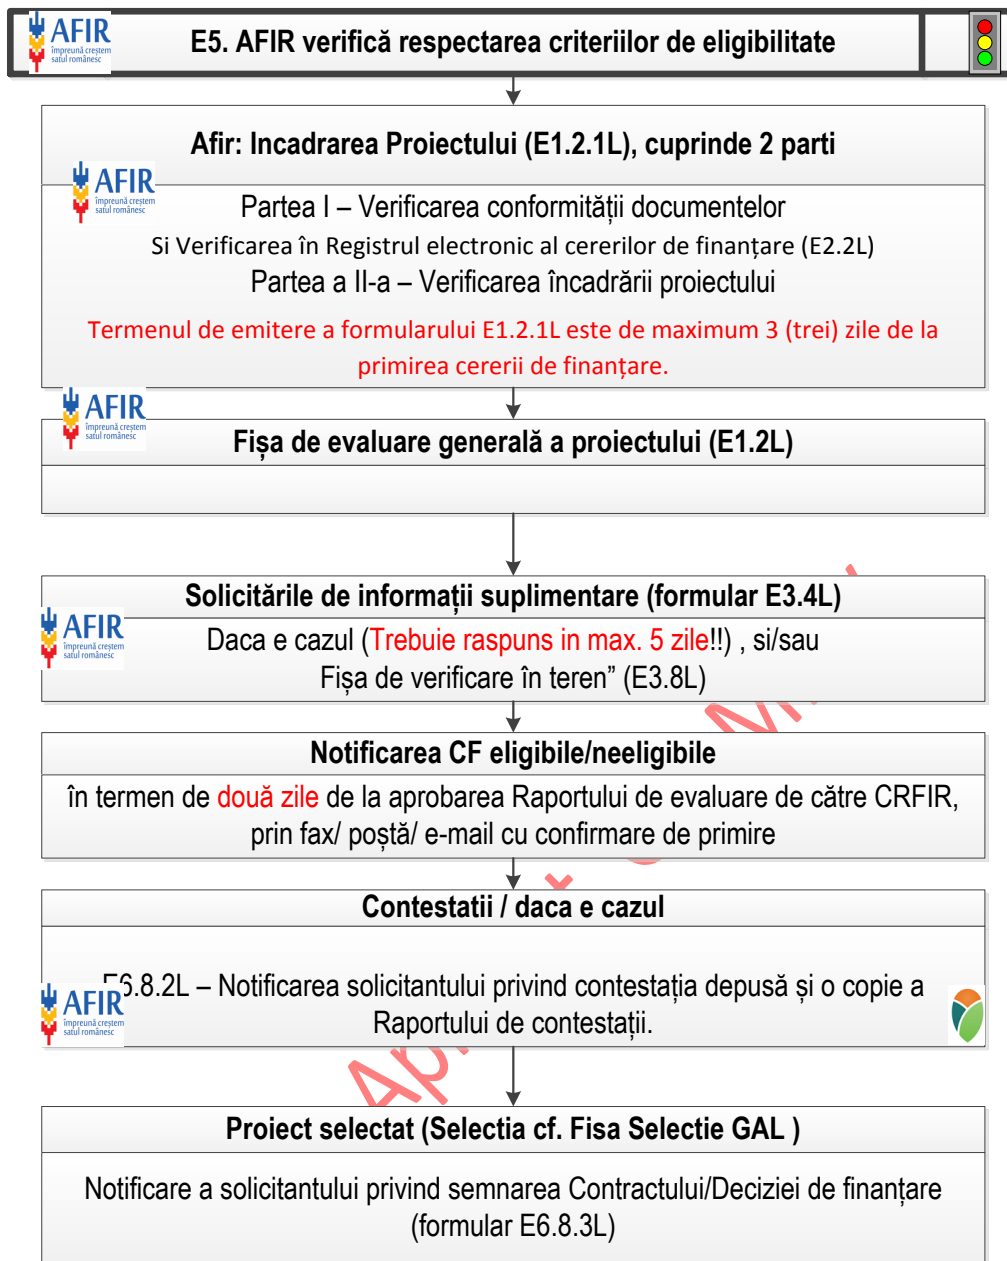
AFIR
împreună creștem satul românesc

E5. AFIR verifică respectarea criteriilor de eligibilitate

Afir: Incadrarea Proiectului (E1.2.1L), cuprinde 2 parti

AFIR
împreună creștem satul românesc

Partea I – Verificarea conformității documentelor
Si Verificarea în Registrul electronic al cererilor de finanțare (E2.2L)
Partea a II-a – Verificarea încadrării proiectului

Termenul de emitere a formularului E1.2.1L este de maximum 3 (trei) zile de la primirea cererii de finanțare.

AFIR
împreună creștem satul românesc

Fișa de evaluare generală a proiectului (E1.2L)

Solicitările de informații suplimentare (formular E3.4L)

AFIR
împreună creștem satul românesc

Daca e cazul (Trebuie raspuns in max. 5 zile!!) , si/sau
Fișa de verificare în teren” (E3.8L)

Notificarea CF eligibile/neeligibile

în termen de două zile de la aprobarea Raportului de evaluare de către CRFIR, prin fax/ poștă/ e-mail cu confirmare de primire

Contestatii / daca e cazul

AFIR
împreună creștem satul românesc

E6.8.2L – Notificarea solicitantului privind contestația depusă și o copie a Raportului de contestații.

Proiect selectat (Selectia cf. Fisa Selectie GAL )

Notificare a solicitantului privind semnarea Contractului/Deciziei de finanțare (formular E6.8.3L)